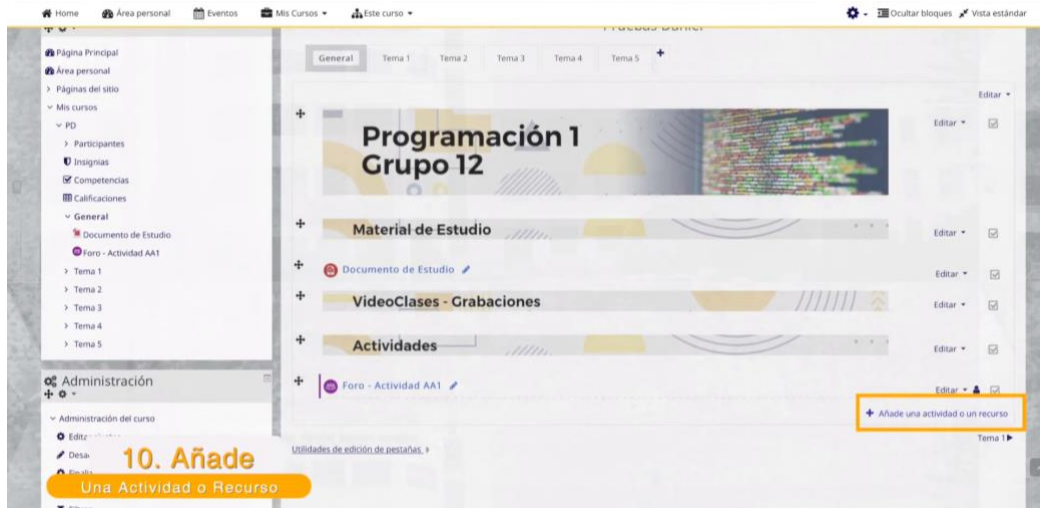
Home Área personal Eventos Mis Cursos Este curso

Ocultar bloques Vista estándar

Página Principal
Área personal
Páginas del sitio
Mis cursos
PD
Participantes
Insignias
Competencias
Calificaciones
General
Documento de Estudio
Foro - Actividad AA1
Tema 1
Tema 2
Tema 3
Tema 4
Tema 5

Administración

Administración del curso
Edit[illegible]
Desa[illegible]
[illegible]

10. Añade
Una Actividad o Recurso

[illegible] Daniel

General Tema 1 Tema 2 Tema 3 Tema 4 Tema 5

Editar

Programación 1
Grupo 12

Editar

Material de Estudio

Editar

Documento de Estudio

Editar

VideoClases - Grabaciones

Editar

Actividades

Editar

Foro - Actividad AA1

Editar

Añade una actividad o un recurso

Tema 1

Utilidades de edición de pestañas